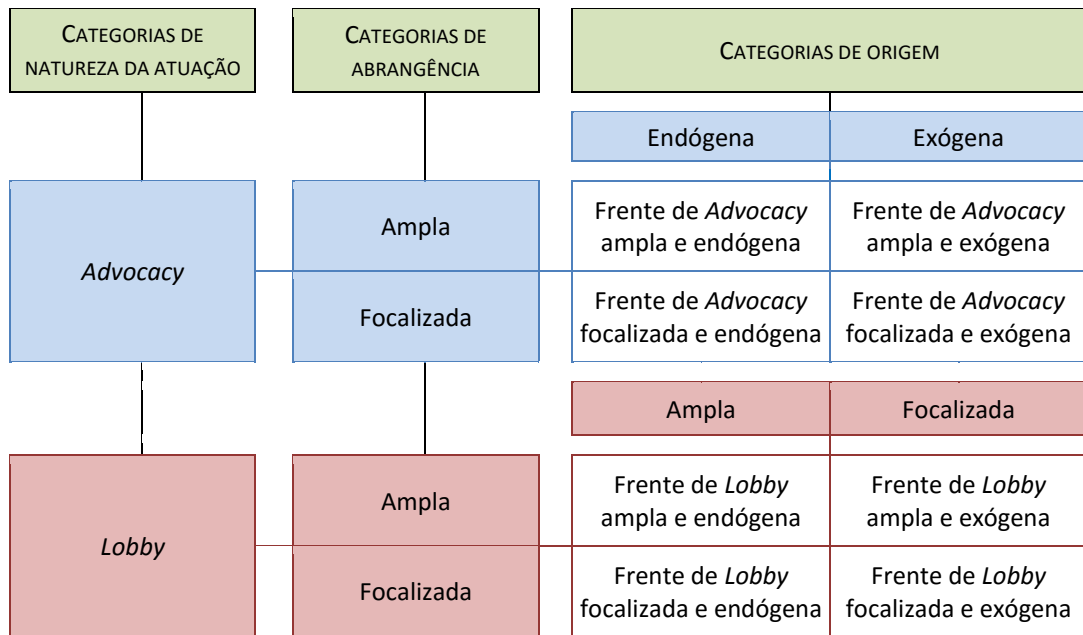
CATEGORIAS DE NATUREZA DA ATUAÇÃO

CATEGORIAS DE ABRANGÊNCIA

CATEGORIAS DE ORIGEM

Endógena | Exógena

*Advocacy*

Ampla

Frente de *Advocacy* ampla e endógena

Frente de *Advocacy* ampla e exógena

Focalizada

Frente de *Advocacy* focalizada e endógena

Frente de *Advocacy* focalizada e exógena

Ampla | Focalizada

*Lobby*

Ampla

Frente de *Lobby* ampla e endógena

Frente de *Lobby* ampla e exógena

Focalizada

Frente de *Lobby* focalizada e endógena

Frente de *Lobby* focalizada e exógena